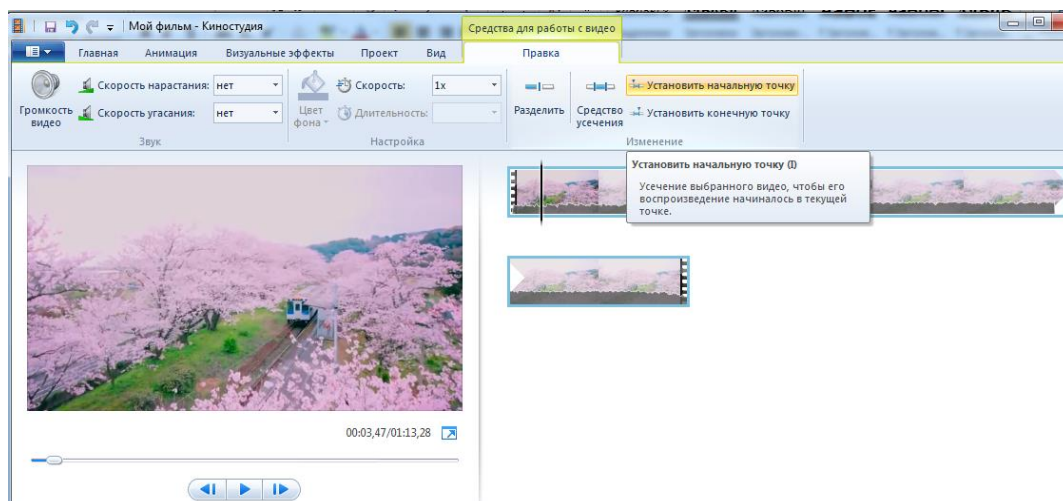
Мой фильм - Киностудия

Средства для работы с видео

Главная Анимация Визуальные эффекты Проект Вид Правка

Громкость видео

Скорость нарастания: нет

Скорость угасания: нет

Звук

Цвет фона

Скорость: 1x

Длительность:

Настройка

Разделить

Средство усечения

Установить начальную точку

Установить конечную точку

Изменение

Установить начальную точку (I)

Усечение выбранного видео, чтобы его воспроизведение начиналось в текущей точке.

00:03,47/01:13,28